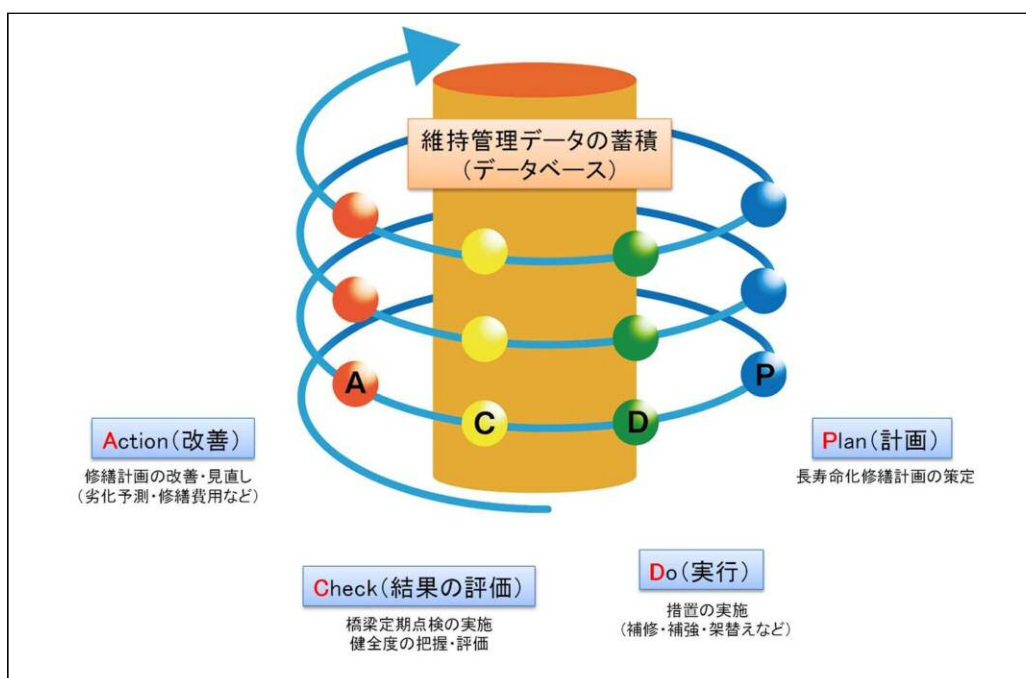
維持管理データの蓄積
（データベース）

A

C

D

P

Action（改善）
修繕計画の改善・見直し
（劣化予測・修繕費用など）

Plan（計画）
長寿命化修繕計画の策定

Check（結果の評価）
橋梁定期点検の実施
健全度の把握・評価

Do（実行）
措置の実施
（補修・補強・架替えなど）